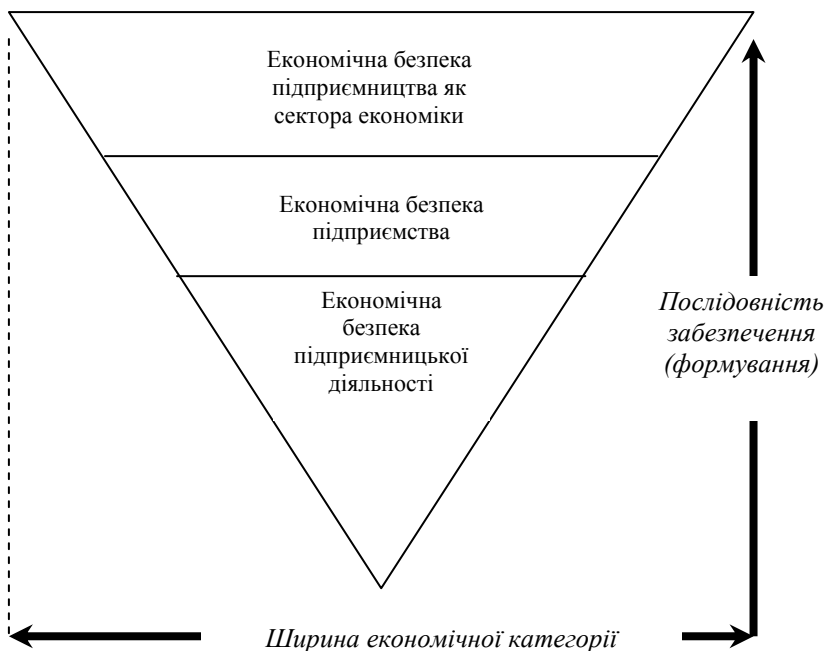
Економічна безпека підприємництва як сектора економіки

Економічна безпека підприємства

Економічна безпека підприємницької діяльності

Послідовність забезпечення (формування)

Ширина економічної категорії